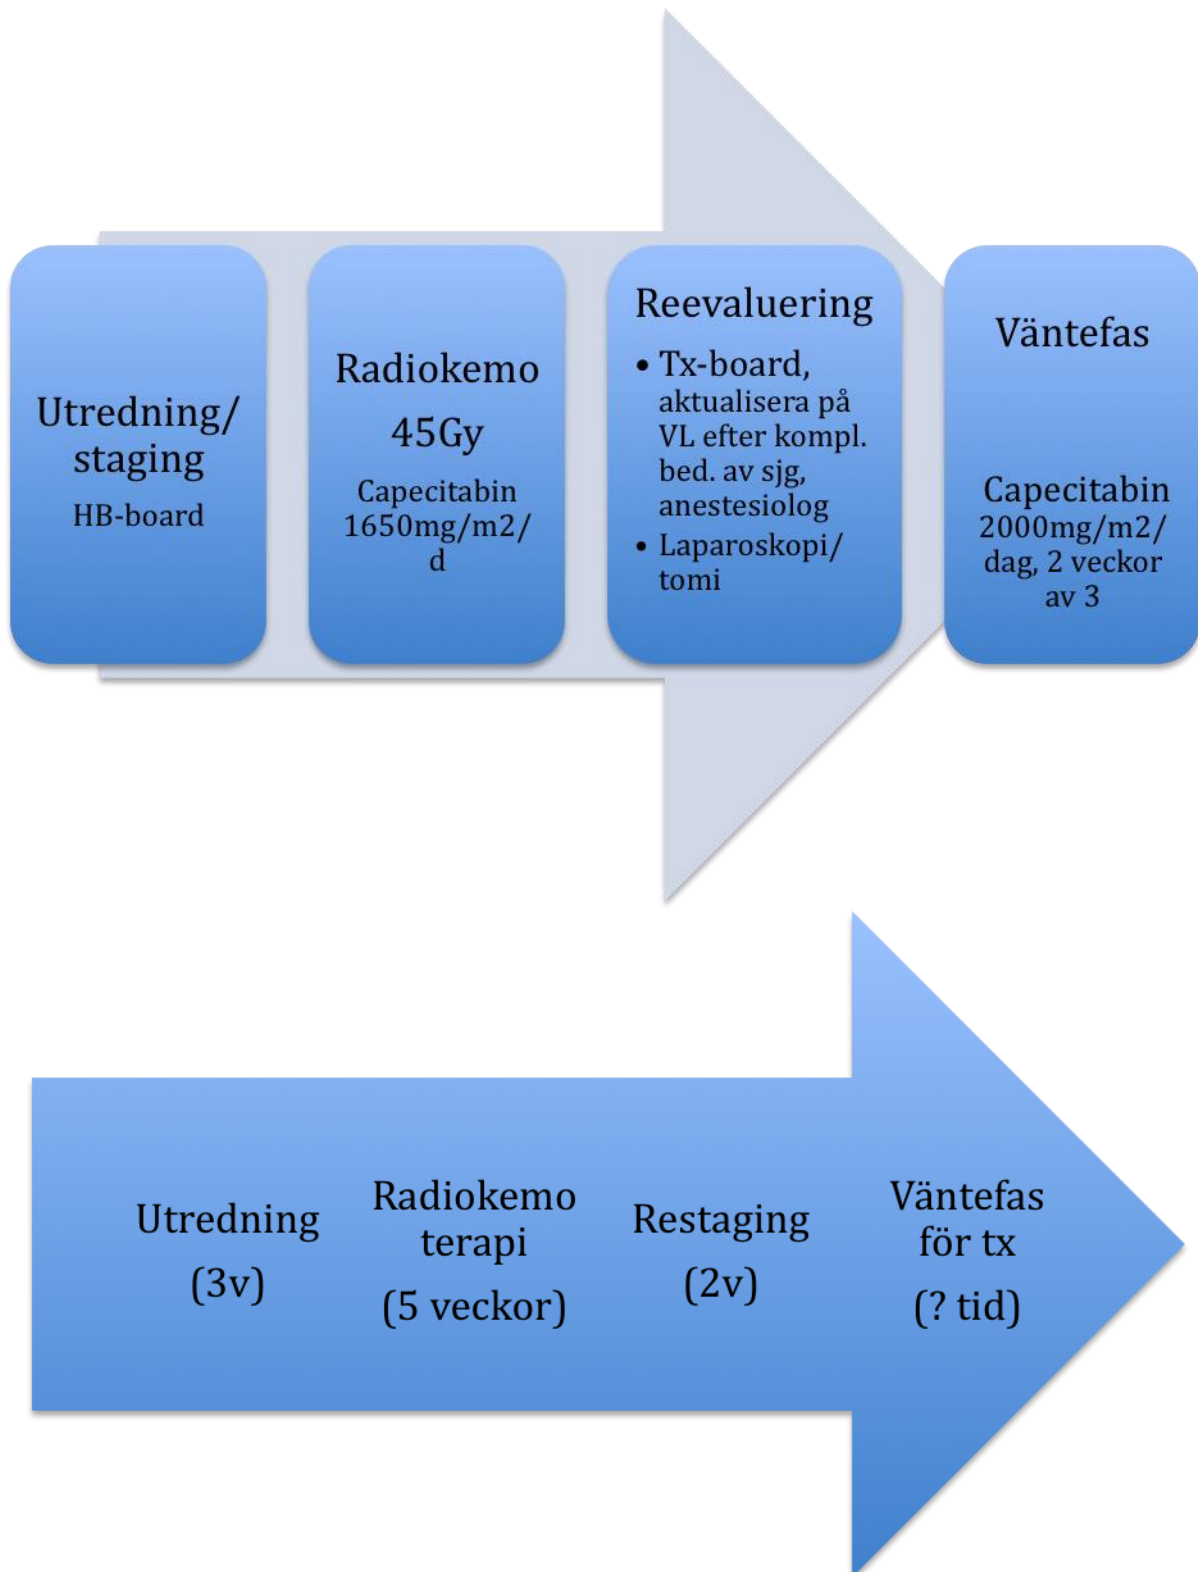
Utredning/ staging
HB-board

Radiokemo
45Gy
Capecitabin 1650mg/m2/d

Reevaluering
• Tx-board, aktualisera på VL efter kompl. bed. av sjg, anestesiolog
• Laparoskopi/tomi

Väntefas
Capecitabin 2000mg/m2/dag, 2 veckor av 3

Utredning
(3v)

Radiokemo terapi
(5 veckor)

Restaging
(2v)

Väntefas för tx
(? tid)